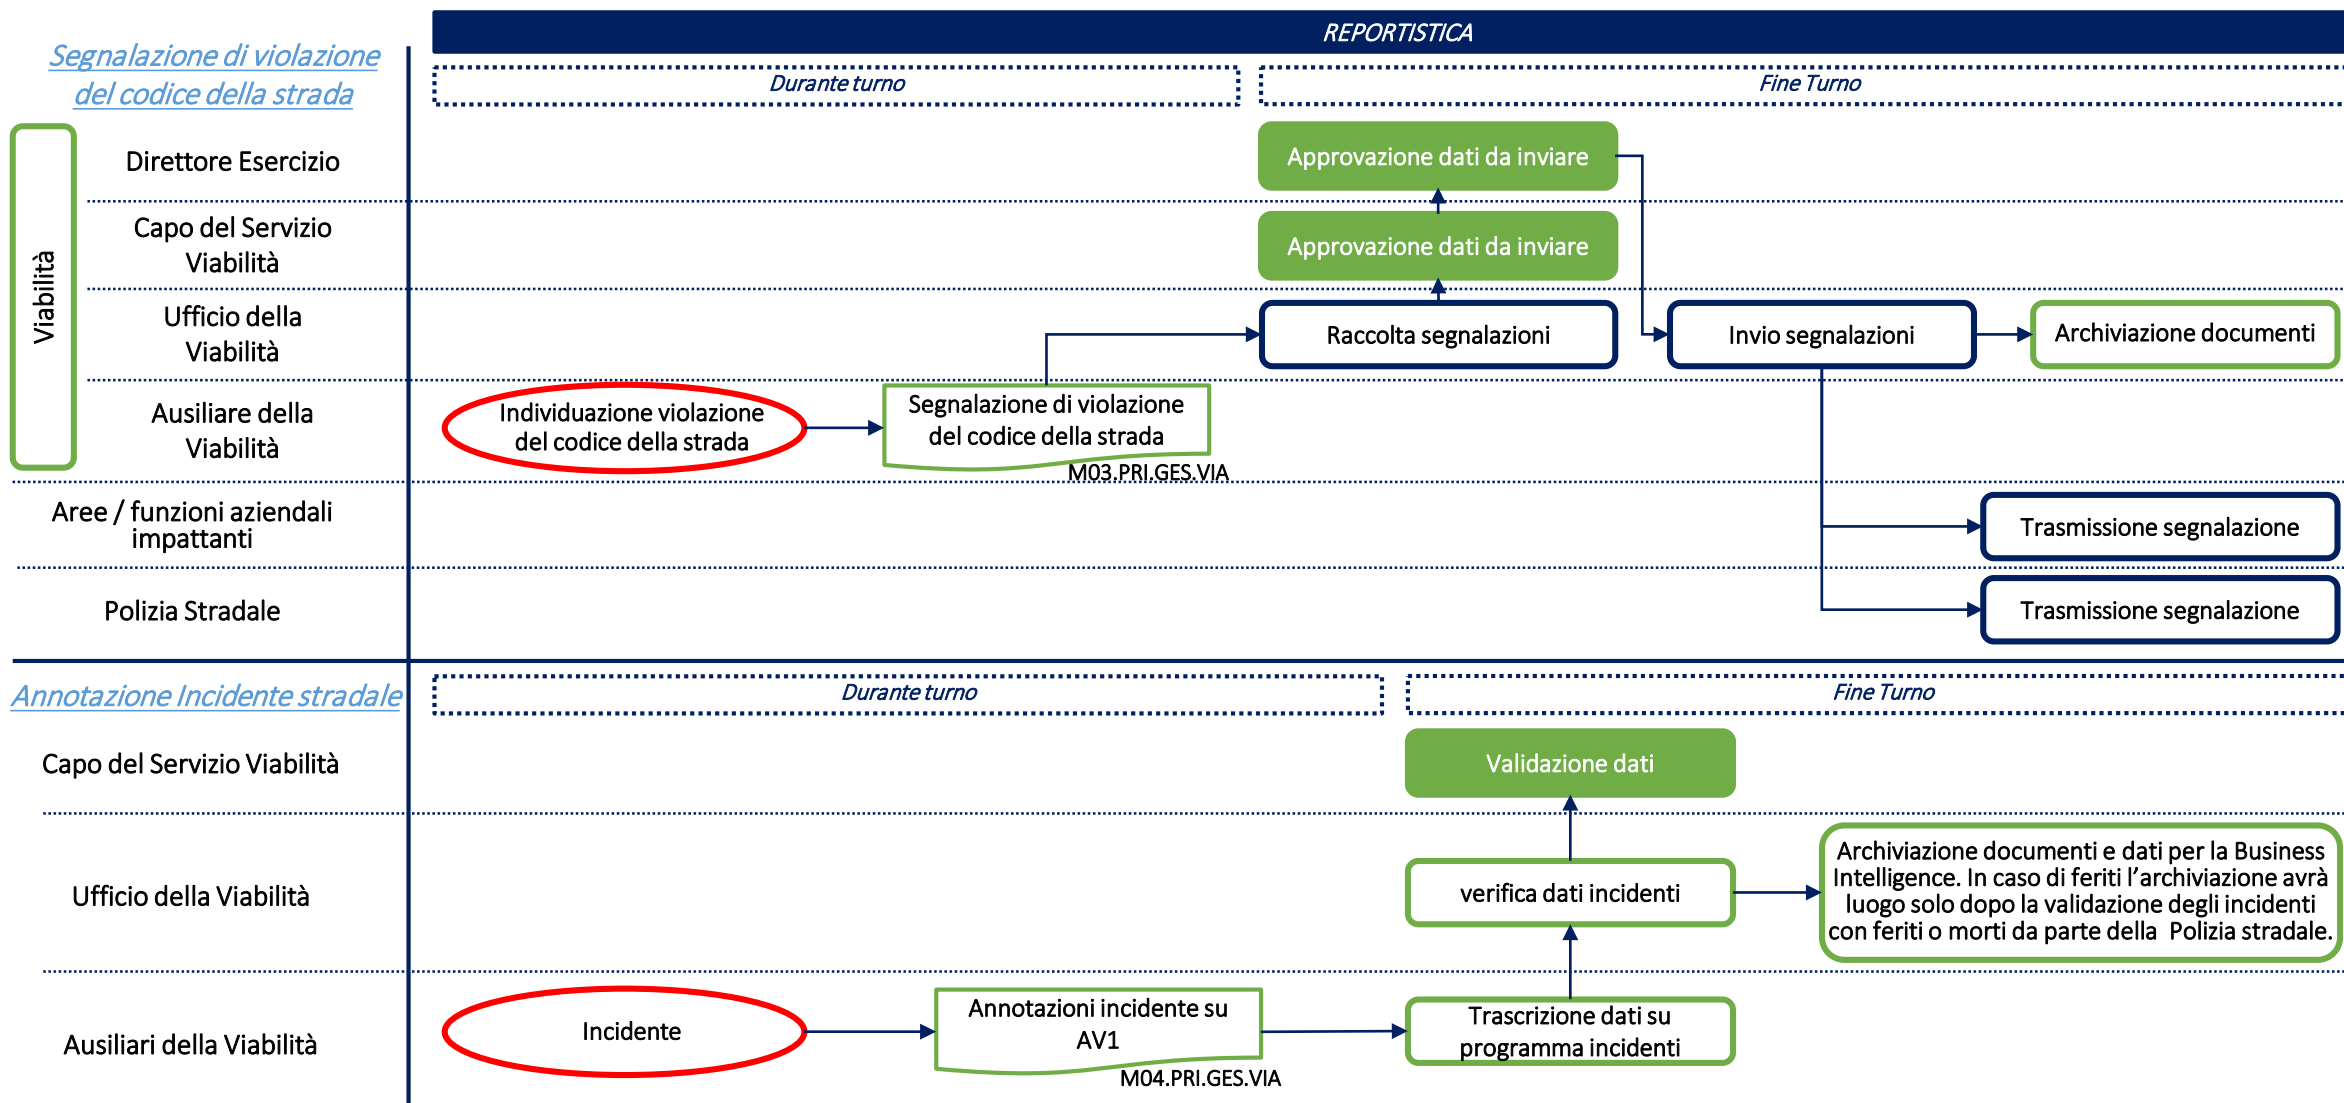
Segnalazione di violazione del codice della strada

REPORTISTICA

Durante turno

Fine Turno

Viabilità

Direttore Esercizio

Capo del Servizio Viabilità

Ufficio della Viabilità

Ausiliare della Viabilità

Aree / funzioni aziendali impattanti

Polizia Stradale

Approvazione dati da inviare

Approvazione dati da inviare

Raccolta segnalazioni

Invio segnalazioni

Archiviazione documenti

Individuazione violazione del codice della strada

Segnalazione di violazione del codice della strada

M03.PRI.GES.VIA

Trasmissione segnalazione

Trasmissione segnalazione

Annotazione Incidente stradale

Durante turno

Fine Turno

Capo del Servizio Viabilità

Ufficio della Viabilità

Ausiliari della Viabilità

Validazione dati

verifica dati incidenti

Archiviazione documenti e dati per la Business Intelligence. In caso di feriti l'archiviazione avrà luogo solo dopo la validazione degli incidenti con feriti o morti da parte della Polizia stradale.

Incidente

Annotazioni incidente su AV1

M04.PRI.GES.VIA

Trascrizione dati su programma incidenti